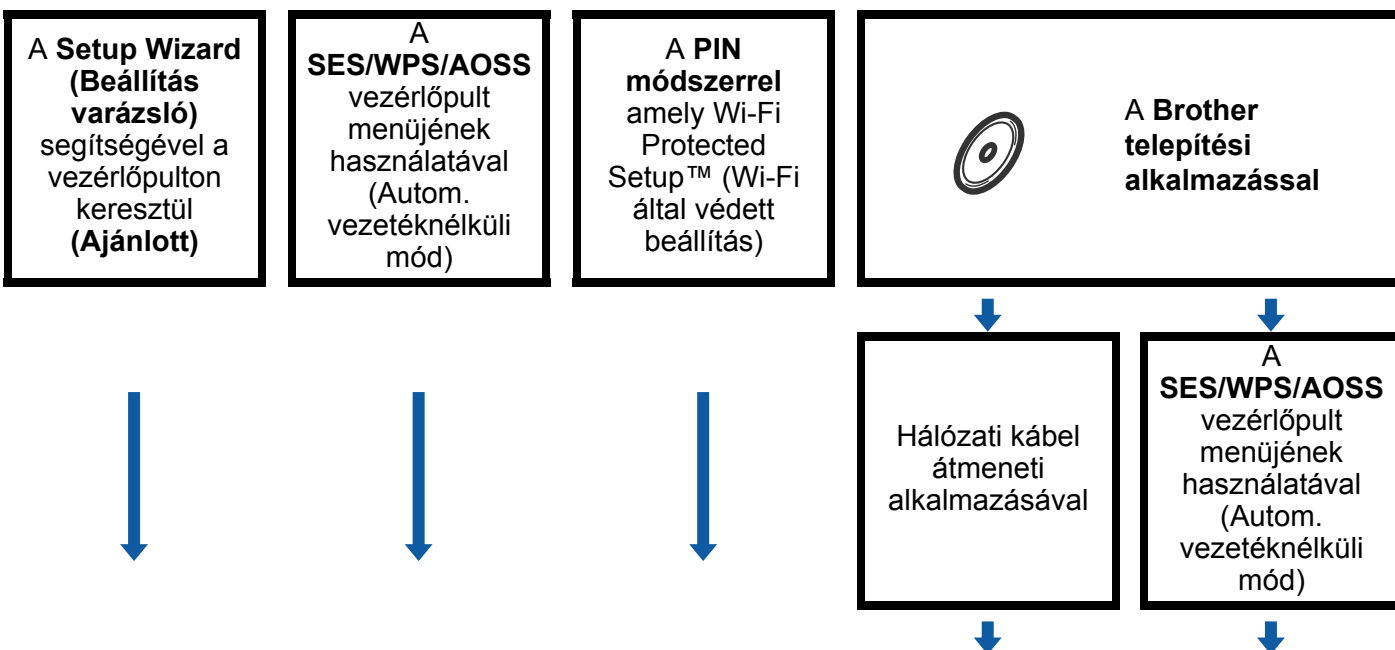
A **Setup Wizard (Beállítás varázsló)** segítségével a vezérlőpulton keresztül **(Ajánlott)**

A **SES/WPS/AOSS** vezérlőpult menüjének használatával (Autom. vezetéknélküli mód)

A **PIN módszerrel** amely Wi-Fi Protected Setup™ (Wi-Fi által védett beállítás)

A **Brother telepítési alkalmazással**

Hálózati kábel átmeneti alkalmazásával

A **SES/WPS/AOSS** vezérlőpult menüjének használatával (Autom. vezetéknélküli mód)